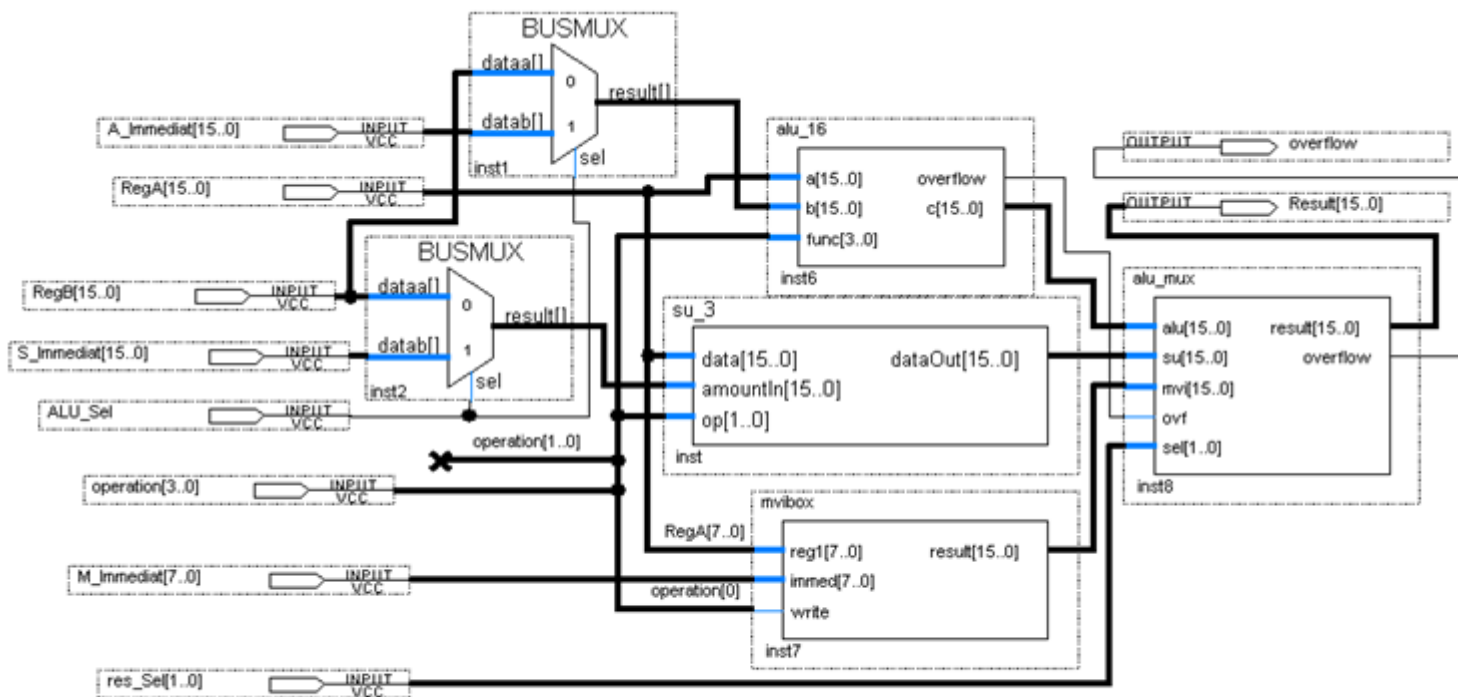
BUSMUX
dataa[]
0
result[]
datab[]
1
sel
inst1

A_Immediat[15..0]
INPUT
VCC

RegA[15..0]
INPUT
VCC

BUSMUX
dataa[]
0
result[]
datab[]
1
sel
inst2

RegB[15..0]
INPUT
VCC

S_Immediat[15..0]
INPUT
VCC

ALU_Sel
INPUT
VCC

operation[1..0]

operation[3..0]
INPUT
VCC

M_Immediat[7..0]
INPUT
VCC

res_Sel[1..0]
INPUT
VCC

alu_16
a[15..0]
overflow
b[15..0]
c[15..0]
func[3..0]
inst6

su_3
data[15..0]
dataOut[15..0]
amountIn[15..0]
op[1..0]
inst

mvibox
RegA[7..0]
reg1[7..0]
result[15..0]
immed[7..0]
operation[0]
write
inst7

OUTPUT
overflow

OUTPUT
Result[15..0]

alu_mux
alu[15..0]
result[15..0]
su[15..0]
overflow
mvi[15..0]
ovf
sel[1..0]
inst8